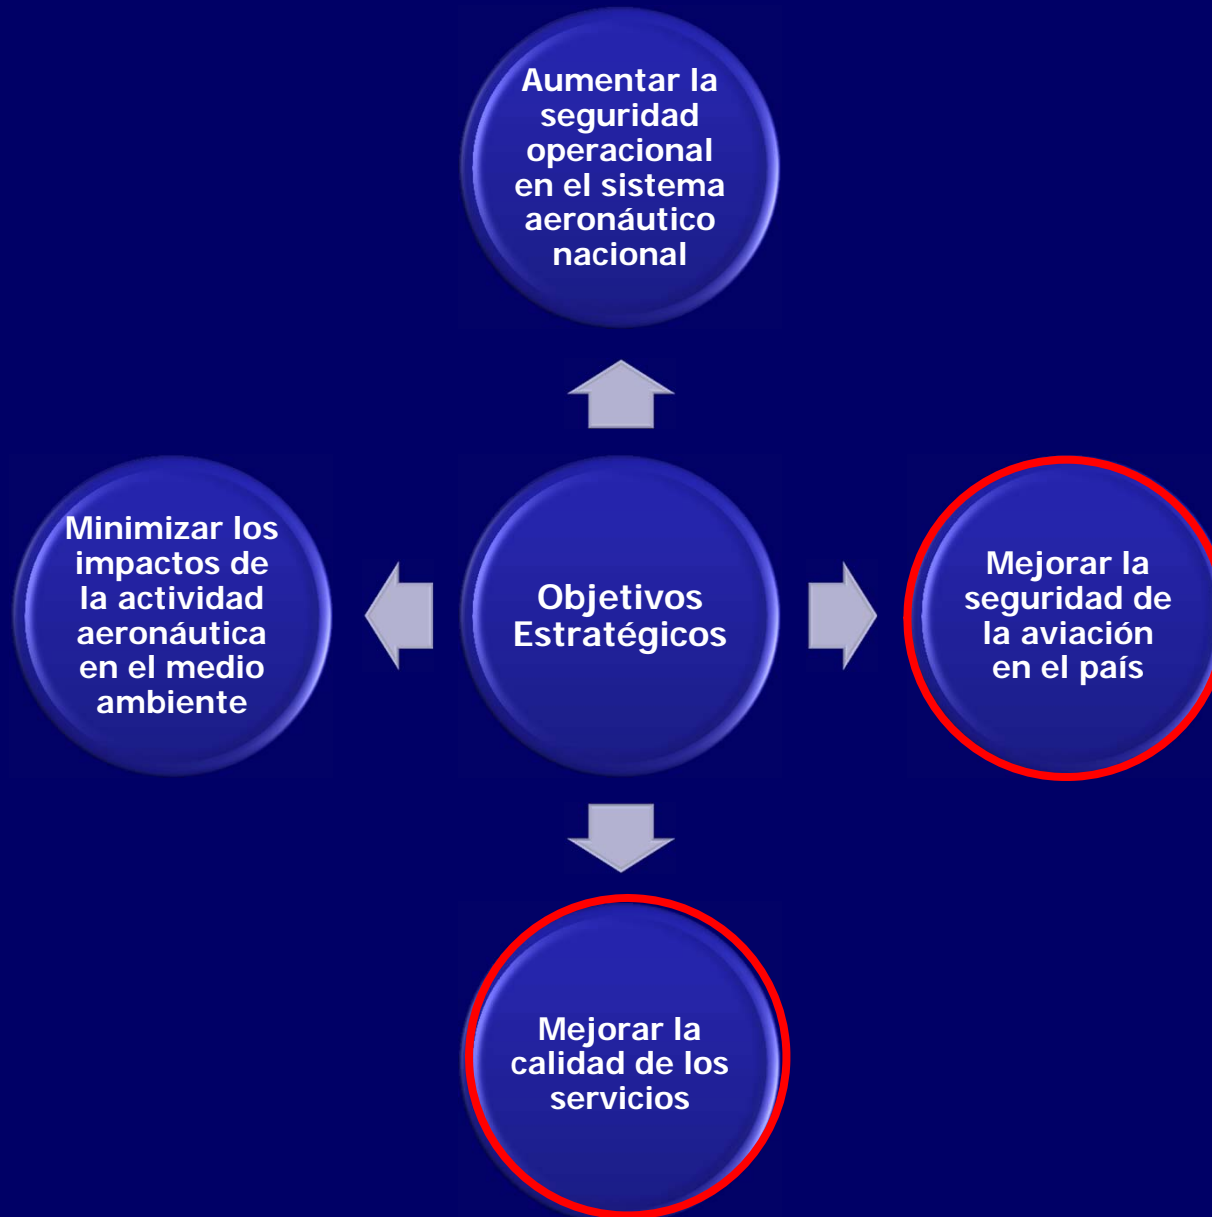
Aumentar la seguridad operacional en el sistema aeronáutico nacional

Minimizar los impactos de la actividad aeronáutica en el medio ambiente

Objetivos Estratégicos

Mejorar la seguridad de la aviación en el país

Mejorar la calidad de los servicios